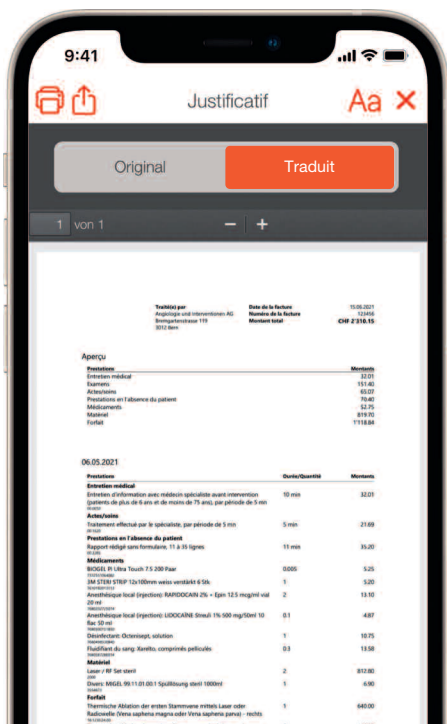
9:41

Justificatif

Aa ×

Original

Traduit

1 von 1

− +

Traité(e) par
Angiologie und Interventionen AG
Bremgartenstrasse 119
3012 Bern

Date de la facture 15.06.2021
Numéro de la facture 123456
Montant total CHF 2'210.15

Aperçu

| Prestations | Montants |
|---|---|
| Entretien médical | 32.01 |
| Examens | 151.40 |
| Actes/soins | 65.07 |
| Prestations en l'absence du patient | 70.40 |
| Médicaments | 52.75 |
| Matériel | 819.70 |
| Forfait | 1'118.84 |

06.05.2021

| Prestations | Durée/Quantité | Montants |
|---|---|---|
| **Entretien médical** | | |
| Entretien d'information avec médecin spécialiste avant intervention (patients de plus de 6 ans et de moins de 75 ans), par période de 5 min | 10 min | 32.01 |
| **Actes/soins** | | |
| Traitement effectué par le spécialiste, par période de 5 min | 5 min | 21.69 |
| **Prestations en l'absence du patient** | | |
| Rapport rédigé sans formulaire, 11 à 35 lignes | 11 min | 35.20 |
| **Médicaments** | | |
| BIOGEL Pi Ultra Touch 7.5 200 Paar | 0.005 | 5.25 |
| 3M STERI STRIP 12x100mm weiss verstärkt 6 Stk | 1 | 5.20 |
| Anesthésique local (injection): RAPIDOCAIN 2% + Epin 12.5 mcg/ml vial 20 ml | 2 | 13.10 |
| Anesthésique local (injection): LIDOCAÏNE Streuli 1% 500 mg/50ml 10 flac 50 ml | 0.1 | 4.87 |
| Désinfectant: Octenisept, solution | 1 | 10.75 |
| Fluidifiant du sang: Xarelto, comprimés pelliculés | 0.3 | 13.58 |
| **Matériel** | | |
| Laser / RF Set steril | 2 | 812.80 |
| Divers: MIGEL 99.11.01.00.1 Spüllösung steril 1000ml | 1 | 6.90 |
| **Forfait** | | |
| Thermische Ablation der ersten Stammvene mittels Laser oder Radiowelle (Vena saphena magna oder Vena saphena parva) - rechts | 1 | 640.00 |